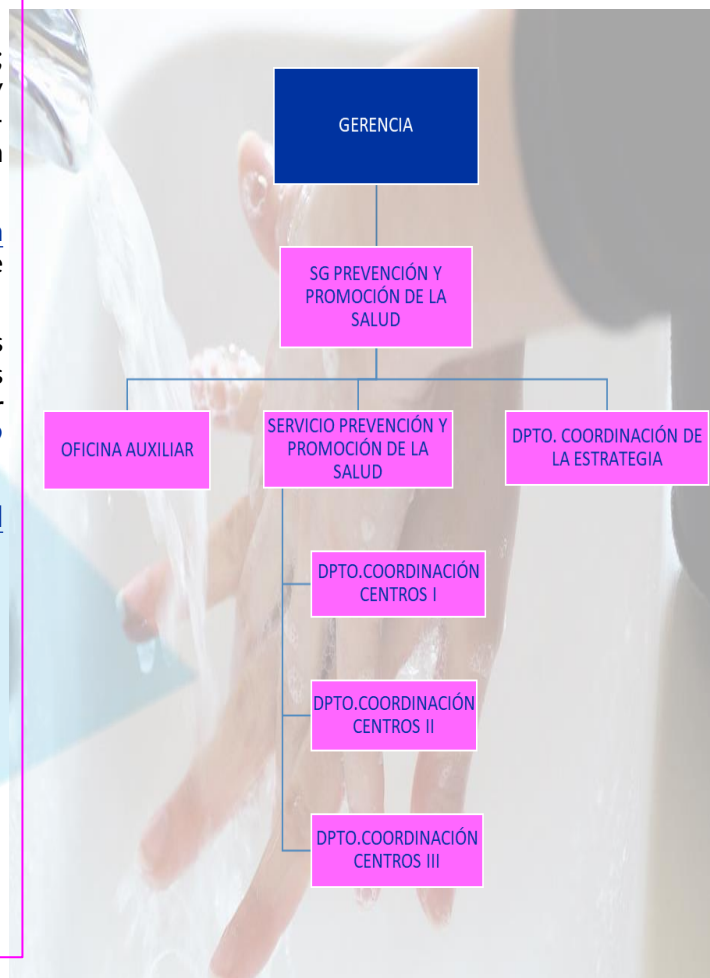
GERENCIA

SG PREVENCIÓN Y PROMOCIÓN DE LA SALUD

OFICINA AUXILIAR

SERVICIO PREVENCIÓN Y PROMOCIÓN DE LA SALUD

DPTO. COORDINACIÓN DE LA ESTRATEGIA

DPTO.COORDINACIÓN CENTROS I

DPTO.COORDINACIÓN CENTROS II

DPTO.COORDINACIÓN CENTROS III